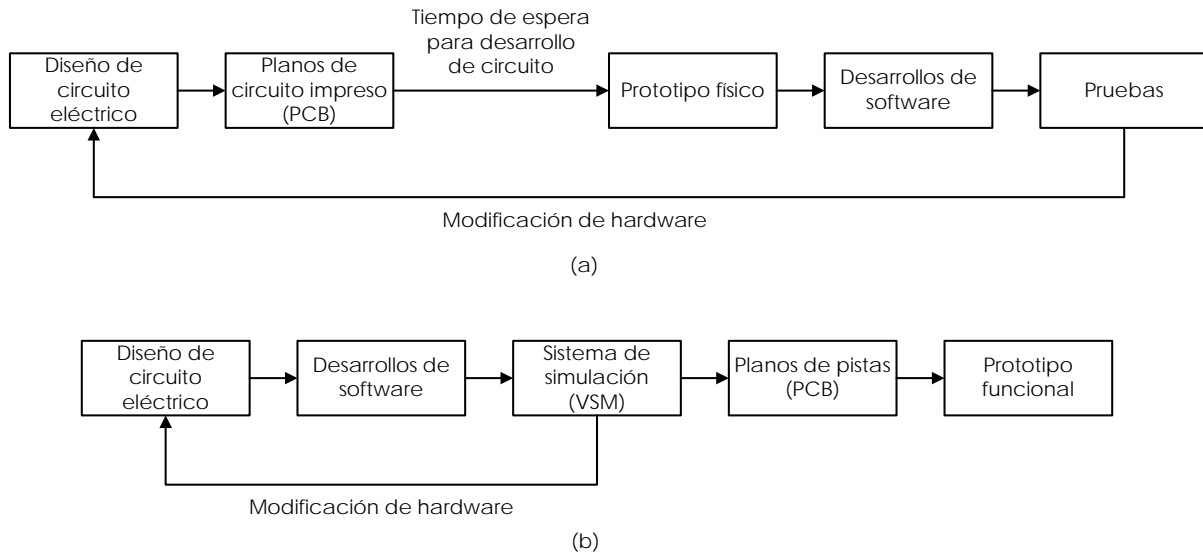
Diseño de circuito eléctrico

Planos de circuito impreso (PCB)

Tiempo de espera para desarrollo de circuito

Prototipo físico

Desarrollos de software

Pruebas

Modificación de hardware

(a)

Diseño de circuito eléctrico

Desarrollos de software

Sistema de simulación (VSM)

Planos de pistas (PCB)

Prototipo funcional

Modificación de hardware

(b)